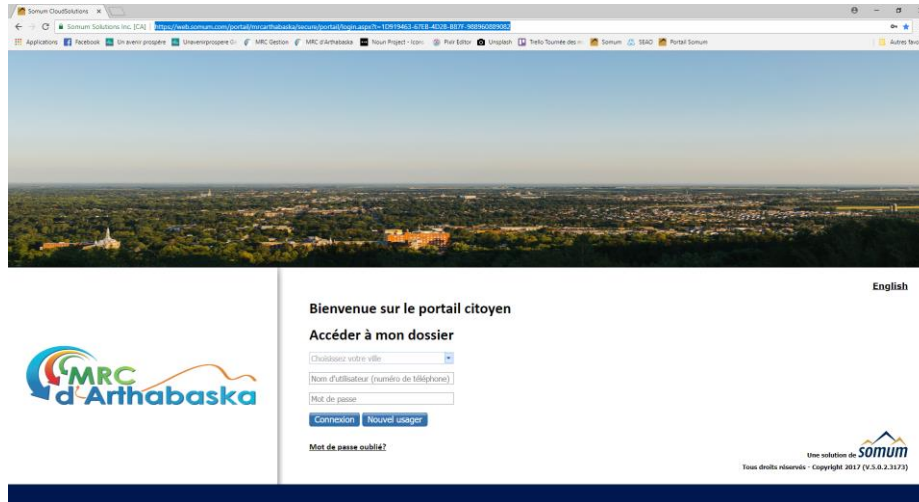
Somum CloudSolutions ×

Somum Solutions Inc. [CA] | https://web.somum.com/portail/mrcarthabaska/secure/portail/login.aspx?t=1D919463-67EB-4D28-887F-988960889082

Applications Facebook Un avenir prospère Unavenirprospere MRC Gestion MRC d'Arthabaska Noun Project - Icons Pixlr Editor Unsplash Trello Tournée des Somum SEAO Portail Somum Autres favoris

English

Bienvenue sur le portail citoyen

Accéder à mon dossier

Choisissez votre ville

Nom d'utilisateur (numéro de téléphone)

Mot de passe

Connexion Nouvel usager

Mot de passe oublié?

MRC d'Arthabaska

Une solution de Somum

Tous droits réservés - Copyright 2017 (V.5.0.2.3173)